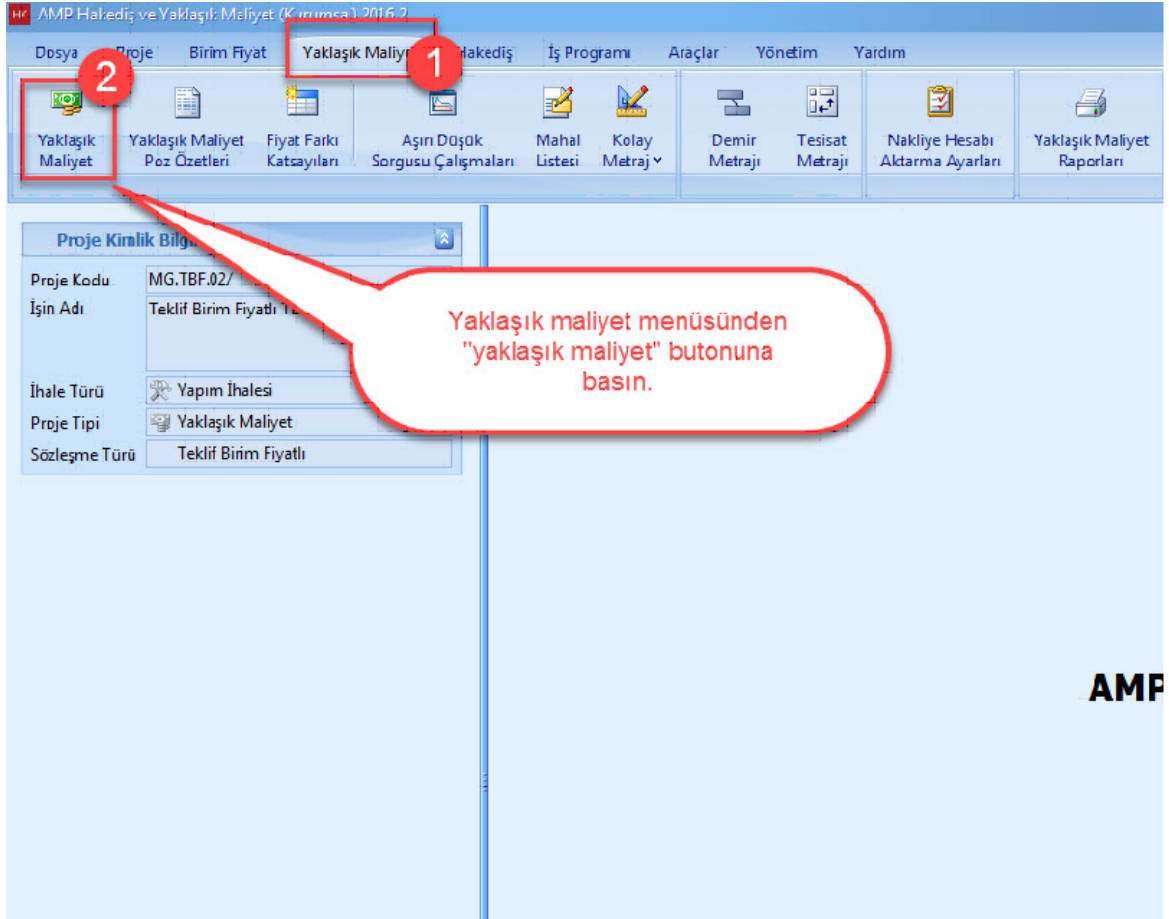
AMP Hakediş ve Yaklaşık Maliyet (Kurumsal) 2016.2

Dosya Proje Birim Fiyat Yaklaşık Maliyet 1 Hakediş İş Programı Araçlar Yönetim Yardım

2

Yaklaşık Maliyet
Yaklaşık Maliyet Poz Özetleri
Fiyat Farkı Katsayıları
Aşırı Düşük Sorgusu Çalışmaları
Mahal Listesi
Kolay Metraj
Demir Metrajı
Tesisat Metrajı
Nakliye Hesabı Aktarma Ayarları
Yaklaşık Maliyet Raporları

Proje Kimlik Bilgi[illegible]

| | |
|---|---|
| Proje Kodu | MG.TBF.02/ |
| İşin Adı | Teklif Birim Fiyatlı T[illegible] |
| İhale Türü | Yapım İhalesi |
| Proje Tipi | Yaklaşık Maliyet |
| Sözleşme Türü | Teklif Birim Fiyatlı |

Yaklaşık maliyet menüsünden "yaklaşık maliyet" butonuna basın.

AMP